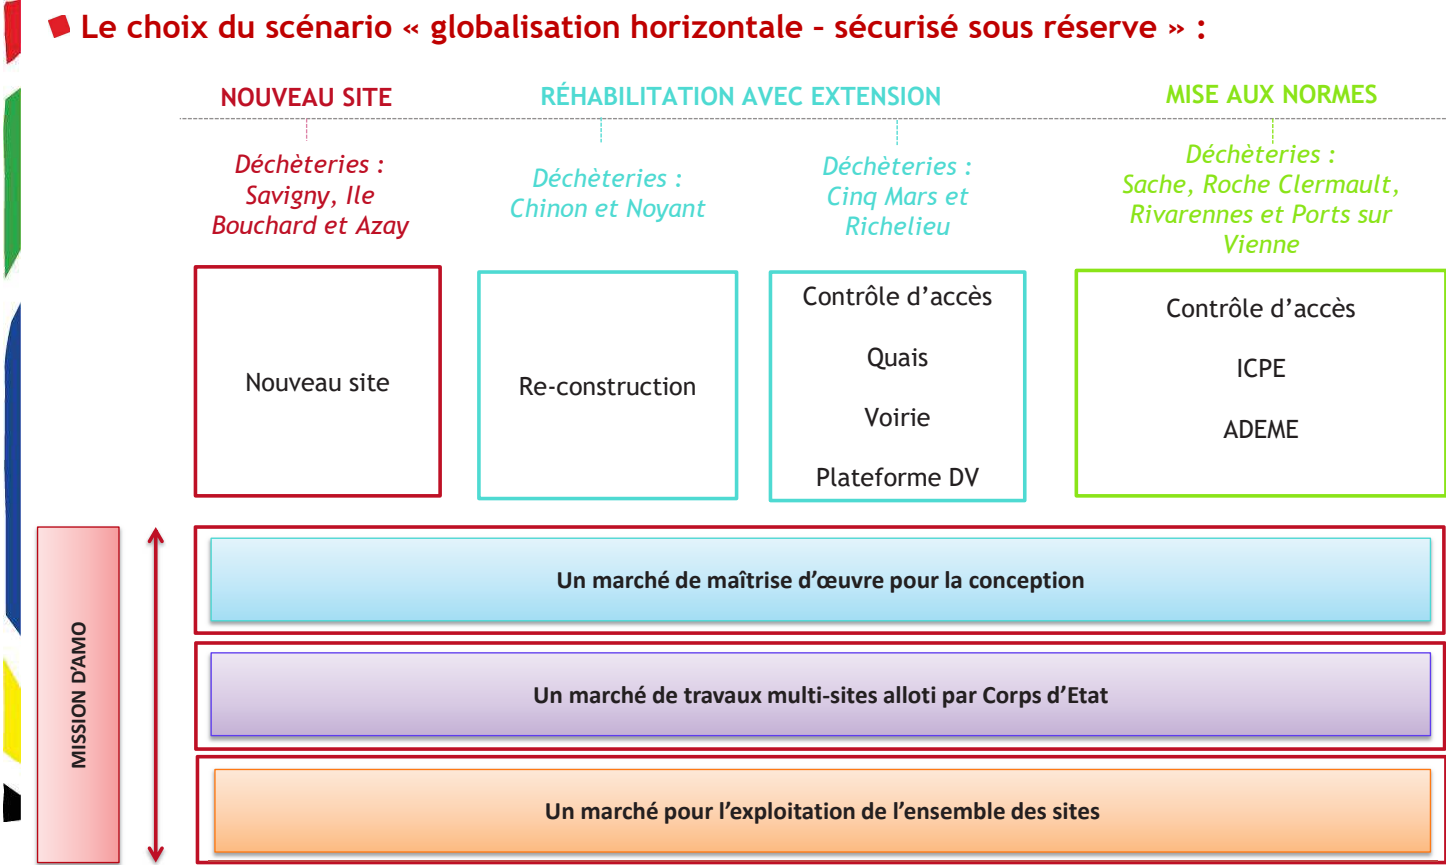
Le choix du scénario « globalisation horizontale – sécurisé sous réserve » :

NOUVEAU SITE

RÉHABILITATION AVEC EXTENSION

MISE AUX NORMES

Déchèteries : Savigny, Ile Bouchard et Azay

Déchèteries : Chinon et Noyant

Déchèteries : Cinq Mars et Richelieu

Déchèteries : Sache, Roche Clermault, Rivarennes et Ports sur Vienne

Nouveau site

Re-construction

Contrôle d'accès

Quais

Voirie

Plateforme DV

Contrôle d'accès

ICPE

ADEME

MISSION D'AMO

Un marché de maîtrise d'œuvre pour la conception

Un marché de travaux multi-sites alloti par Corps d'Etat

Un marché pour l'exploitation de l'ensemble des sites